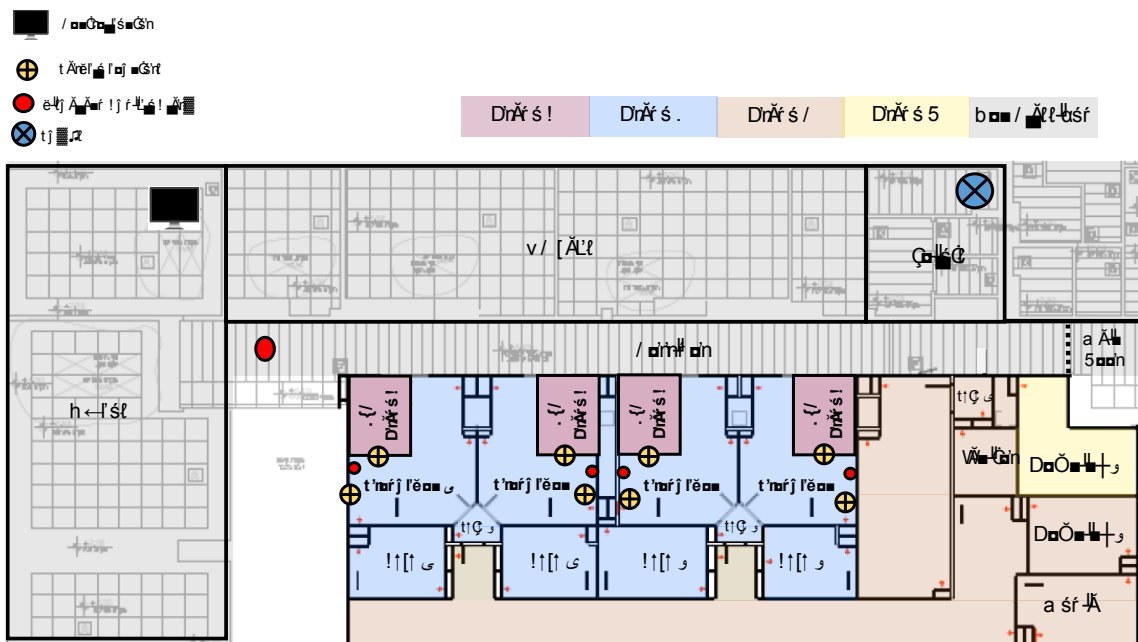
/ ◘■Ꞓ◘▄ˡś■Ꞓś'n

t Ărĕlˡ▄ ľ◘ĵ ■Ꞓś'nť

ё╟ĵ Ă▄Ă■ŕ ! ĵ ŕ╟▄ś ! ▄Ăr▓

t ĵ ▓♫

| DnĂr ś ! | DnĂr ś . | DnĂr ś / | DnĂr ś 5 | b◘■ / ▄Ăℓℓ╟ŭśŕ |
|---|---|---|---|---|

v / [ĂĽℓ

Ꞔ◘╟k Ꞓ

/ ◘ı'nł ◘'n

a Ă╟
5◘◘'n

h←ľśℓ

.{/ DnĂr ś !

.{/ DnĂr ś !

.{/ DnĂr ś !

.{/ DnĂr ś !

t'n◘ŕĵ ľё◘■ ى

t'n◘ŕĵ ľё◘■

t'n◘ŕĵ ľё◘■

t'n◘ŕĵ ľё◘■

t!Ꞔ و

t!Ꞔ و

t!Ꞔ ى

!↑[↑ ى

!↑[↑ ى

!↑[↑ و

!↑[↑ و

Vă■╟◘'n

Dп Ŏ■╟┼ و

Dп Ŏ■╟┼ و

a śŕ╟Ă